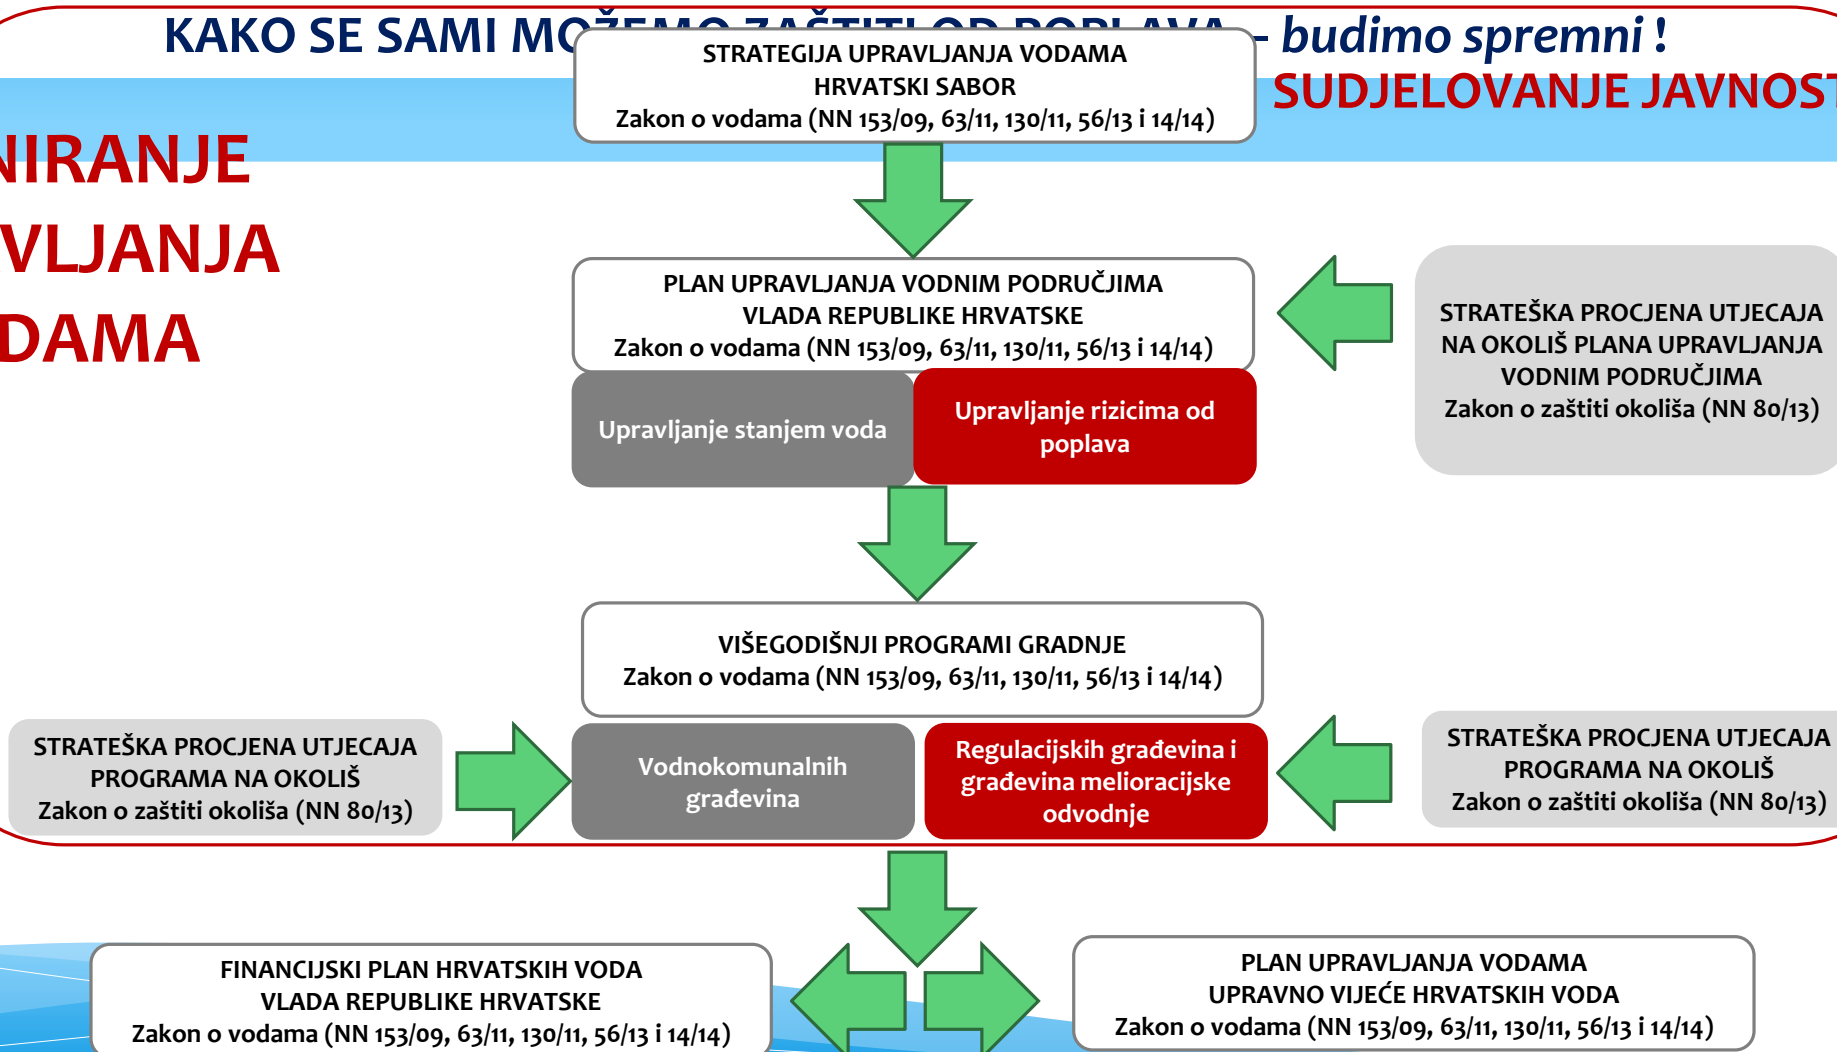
KAKO SE SAMI MO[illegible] – budimo spremni !

SUDJELOVANJE JAVNOST

NIRANJE
VLJANJA
DAMA

STRATEGIJA UPRAVLJANJA VODAMA
HRVATSKI SABOR
Zakon o vodama (NN 153/09, 63/11, 130/11, 56/13 i 14/14)

PLAN UPRAVLJANJA VODNIM PODRUČJIMA
VLADA REPUBLIKE HRVATSKE
Zakon o vodama (NN 153/09, 63/11, 130/11, 56/13 i 14/14)

Upravljanje stanjem voda

Upravljanje rizicima od poplava

STRATEŠKA PROCJENA UTJECAJA NA OKOLIŠ PLANA UPRAVLJANJA VODNIM PODRUČJIMA
Zakon o zaštiti okoliša (NN 80/13)

VIŠEGODIŠNJI PROGRAMI GRADNJE
Zakon o vodama (NN 153/09, 63/11, 130/11, 56/13 i 14/14)

STRATEŠKA PROCJENA UTJECAJA PROGRAMA NA OKOLIŠ
Zakon o zaštiti okoliša (NN 80/13)

Vodnokomunalnih građevina

Regulacijskih građevina i građevina melioracijske odvodnje

STRATEŠKA PROCJENA UTJECAJA PROGRAMA NA OKOLIŠ
Zakon o zaštiti okoliša (NN 80/13)

FINANCIJSKI PLAN HRVATSKIH VODA
VLADA REPUBLIKE HRVATSKE
Zakon o vodama (NN 153/09, 63/11, 130/11, 56/13 i 14/14)

PLAN UPRAVLJANJA VODAMA
UPRAVNO VIJEĆE HRVATSKIH VODA
Zakon o vodama (NN 153/09, 63/11, 130/11, 56/13 i 14/14)